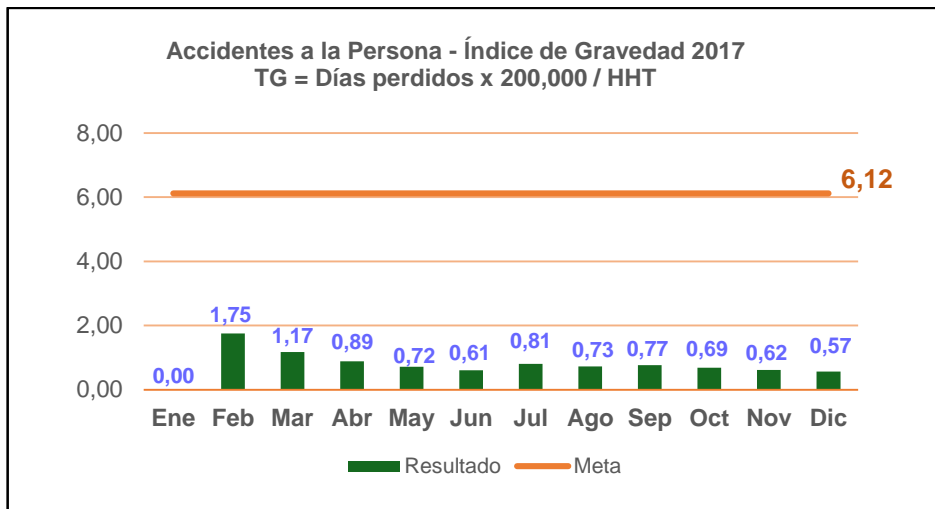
Accidentes a la Persona - Índice de Gravedad 2017
TG = Días perdidos x 200,000 / HHT

8,00
6,00
4,00
2,00
0,00

6,12

| Ene | Feb | Mar | Abr | May | Jun | Jul | Ago | Sep | Oct | Nov | Dic |
|---|---|---|---|---|---|---|---|---|---|---|---|
| 0,00 | 1,75 | 1,17 | 0,89 | 0,72 | 0,61 | 0,81 | 0,73 | 0,77 | 0,69 | 0,62 | 0,57 |

Resultado
Meta